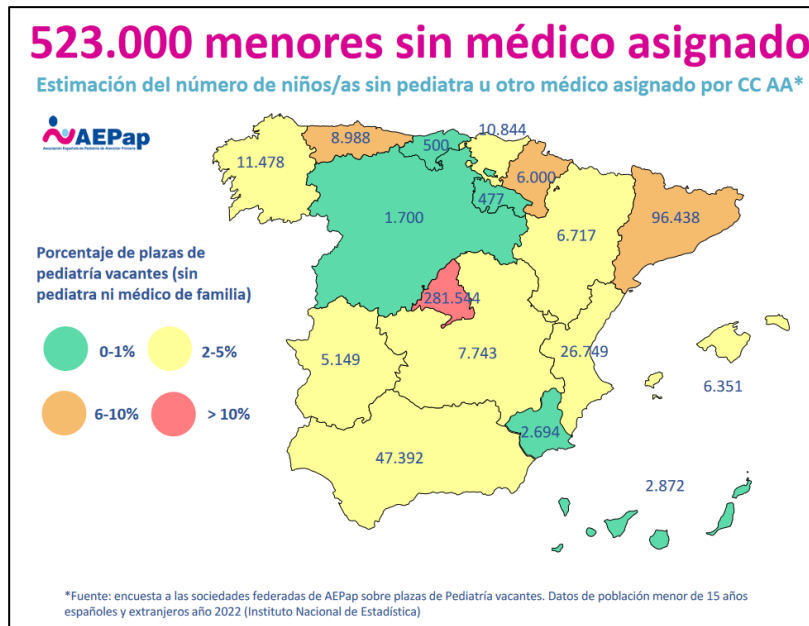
523.000 menores sin médico asignado

Estimación del número de niños/as sin pediatra u otro médico asignado por CC AA*

AEPap
Asociación Española de Pediatría de Atención Primaria

11.478
8.988
500
10.844
6.000
477
1.700
96.438
6.717
281.544
5.149
7.743
26.749
6.351
2.694
47.392
2.872

Porcentaje de plazas de pediatría vacantes (sin pediatra ni médico de familia)

0-1%
2-5%
6-10%
> 10%

*Fuente: encuesta a las sociedades federadas de AEPap sobre plazas de Pediatría vacantes. Datos de población menor de 15 años españoles y extranjeros año 2022 (Instituto Nacional de Estadística)